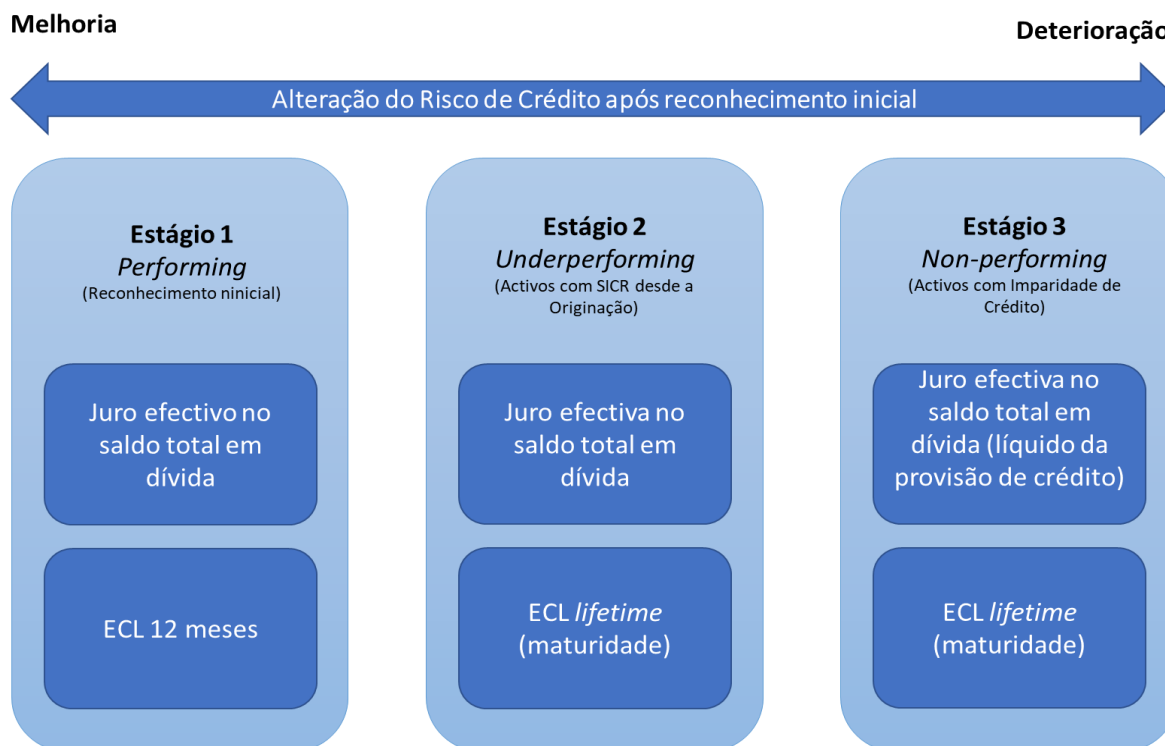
Melhoria

Deterioraçã

Alteração do Risco de Crédito após reconhecimento inicial

Estágio 1
*Performing*
(Reconhecimento ninicial)

Juro efectivo no saldo total em dívida

ECL 12 meses

Estágio 2
*Underperforming*
(Activos com SICR desde a Originação)

Juro efectiva no saldo total em dívida

ECL *lifetime* (maturidade)

Estágio 3
*Non-performing*
(Activos com Imparidade de Crédito)

Juro efectiva no saldo total em dívida (líquido da provisão de crédito)

ECL *lifetime* (maturidade)